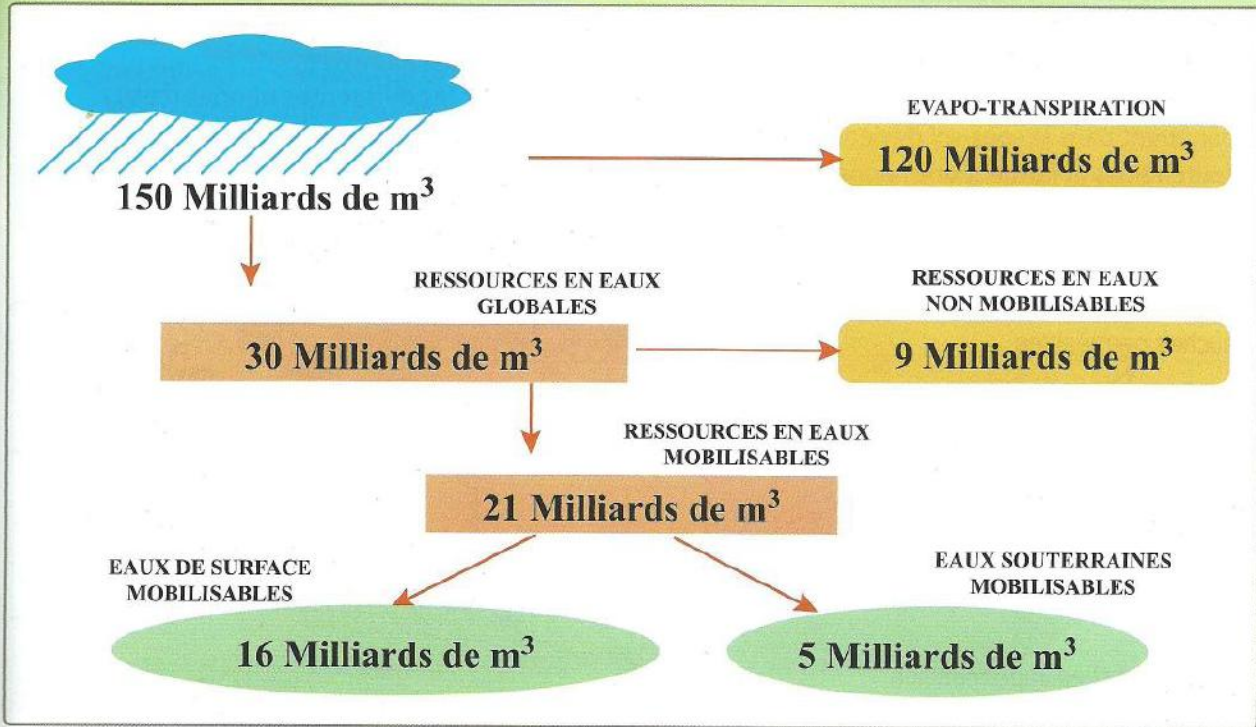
150 Milliards de $m^3$

EVAPO-TRANSPIRATION

120 Milliards de $m^3$

RESSOURCES EN EAUX GLOBALES

30 Milliards de $m^3$

RESSOURCES EN EAUX NON MOBILISABLES

9 Milliards de $m^3$

RESSOURCES EN EAUX MOBILISABLES

21 Milliards de $m^3$

EAUX DE SURFACE MOBILISABLES

16 Milliards de $m^3$

EAUX SOUTERRAINES MOBILISABLES

5 Milliards de $m^3$